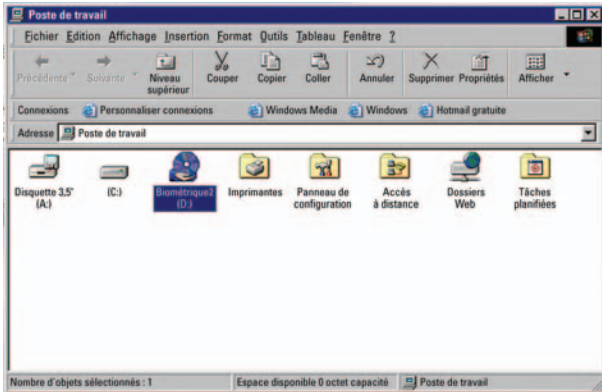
Poste de travail

Fichier Edition Affichage Insertion Format Outils Tableau Fenêtre ?

Précédente Suivante Niveau supérieur Couper Copier Coller Annuler Supprimer Propriétés Afficher

Connexions Personnaliser connexions Windows Media Windows Hotmail gratuite

Adresse Poste de travail

Disquette 3,5" (A:)
(C:)
Biométrique2 (D:)
Imprimantes
Panneau de configuration
Accès à distance
Dossiers Web
Tâches planifiées

Nombre d'objets sélectionnés : 1 Espace disponible 0 octet capacité Poste de travail